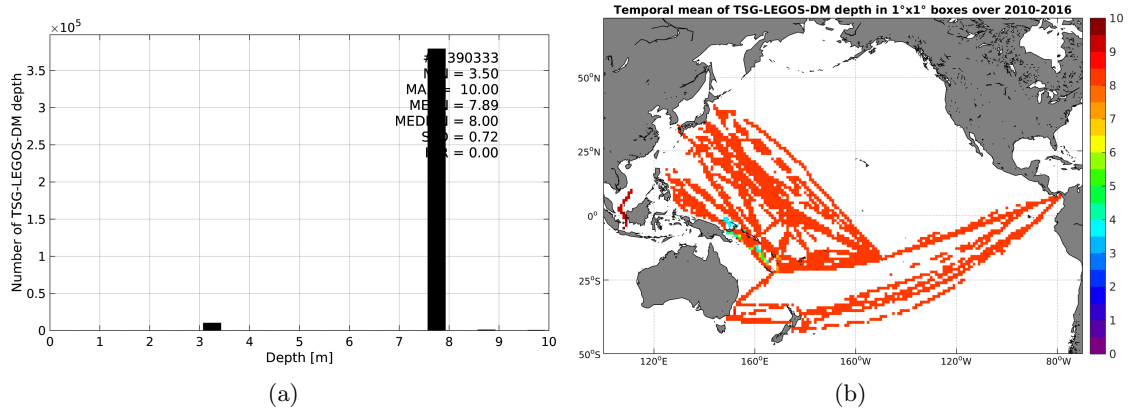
$\times 10^5$

3.5

3

2.5

2

1.5

1

0.5

0

Number of TSG-LEGOS-DM depth

#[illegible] 390333
M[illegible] = 3.50
MA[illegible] = 10.00
ME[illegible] = 7.89
MED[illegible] = 8.00
S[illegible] = 0.72
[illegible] = 0.00

0 1 2 3 4 5 6 7 8 9 10

Depth [m]

(a)

Temporal mean of TSG-LEGOS-DM depth in 1°x1° boxes over 2010-2016

50°N

25°N

0°

25°S

50°S

120°E 160°E 160°W 120°W 80°W

10
9
8
7
6
5
4
3
2
1
0

(b)